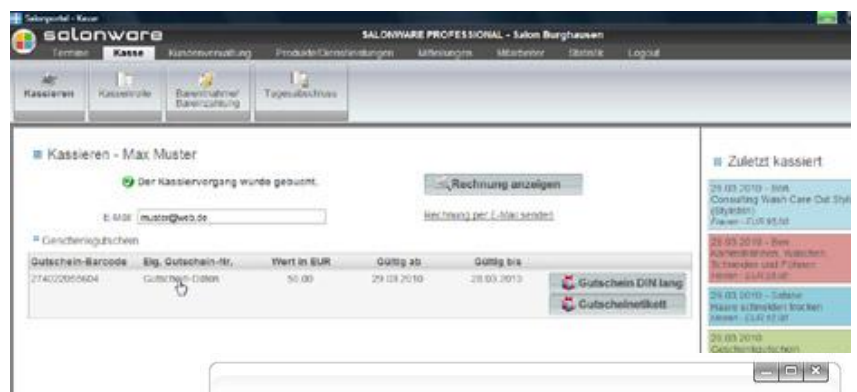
Salonportal - Kasse

salonware

SALONWARE PROFESSIONAL - Salon Burghausen

Termine | Kasse | Kundenverwaltung | Produkte/Dienstleistungen | Mitteilungen | Mitarbeiter | Statistik | Logout

Kassieren | Kassenrolle | Bareinnahme/ Barentnahme | Tagesabschluss

Kassieren - Max Muster

Der Kassiervorgang wurde gebucht.

Rechnung anzeigen

E-Mail: muster@web.de

Rechnung per E-Mail senden

Geschenkgutschein

| Gutschein-Barcode | Eig. Gutschein-Nr. | Wert in EUR | Gültig ab | Gültig bis |
|---|---|---|---|---|
| 2740220056604 | Gutschein-Online | 50,00 | 29.03.2010 | 28.03.2013 |

Gutschein DIN lang

Gutscheinetikett

Zuletzt kassiert

29.03.2010 - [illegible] Consulting Wash Care Cut Styling (Stylisten) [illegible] - EUR 95,50

29.03.2010 - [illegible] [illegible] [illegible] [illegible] - EUR 28,00

29.03.2010 - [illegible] Haare schneiden trocken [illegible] - EUR 12,00

29.03.2010 Geschenkgutschein